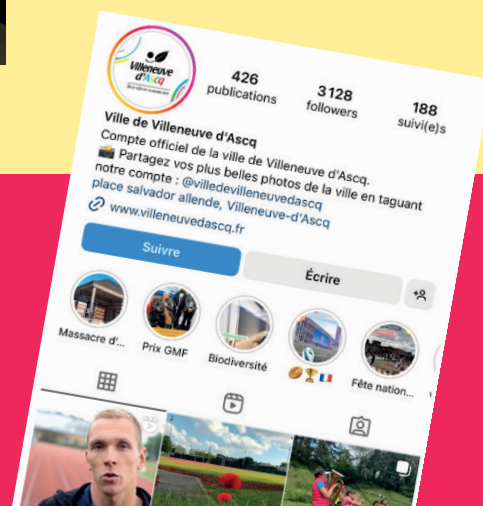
Villeneuve d'Ascq

426
publications

3128
followers

188
suivi(e)s

Ville de Villeneuve d'Ascq
Compte officiel de la ville de Villeneuve d'Ascq.
📸 Partagez vos plus belles photos de la ville en taguant notre compte : @villedevilleneuvedascq
place salvador allende, Villeneuve-d'Ascq
🔗 www.villeneuvedascq.fr

Suivre
Écrire

Massacre d'...
Prix GMF
Biodiversité
🏉🏆🇫🇷
Fête nation...